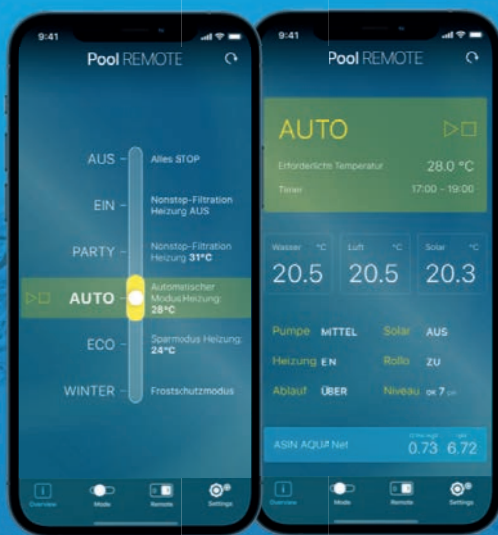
9:41

Pool REMOTE

AUS – Alles STOP

EIN – Nonstop-Filtration Heizung AUS

PARTY – Nonstop-Filtration Heizung 31°C

AUTO – Automatischer Modus Heizung: 28°C

ECO – Sparmodus Heizung: 24°C

WINTER – Frostschutzmodus

Overview Mode Remote Settings

9:41

Pool REMOTE

AUTO

Erforderliche Temperatur 28.0 °C

Timer 17:00 - 19:00

Wasser °C 20.5

Luft °C 20.5

Solar °C 20.3

Pumpe MITTEL

Solar AUS

Heizung EIN

Rollo ZU

Ablauf ÜBER

Niveau OK 7 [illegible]

ASIN AQUA Net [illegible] 0.73 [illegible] 6.72

Overview Mode Remote Settings